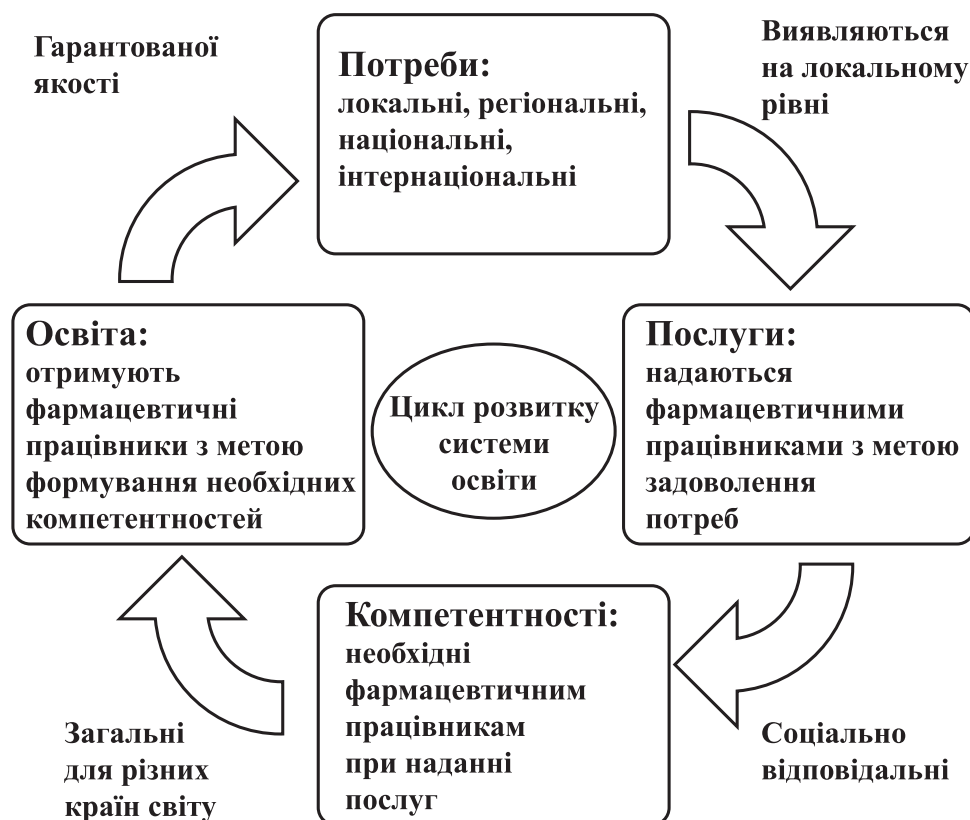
Гарантованої якості

Потреби:
локальні, регіональні, національні, інтернаціональні

Виявляються на локальному рівні

Освіта:
отримують фармацевтичні працівники з метою формування необхідних компетентностей

Цикл розвитку системи освіти

Послуги:
надаються фармацевтичними працівниками з метою задоволення потреб

Компетентності:
необхідні фармацевтичним працівникам при наданні послуг

Загальні для різних країн світу

Соціально відповідальні